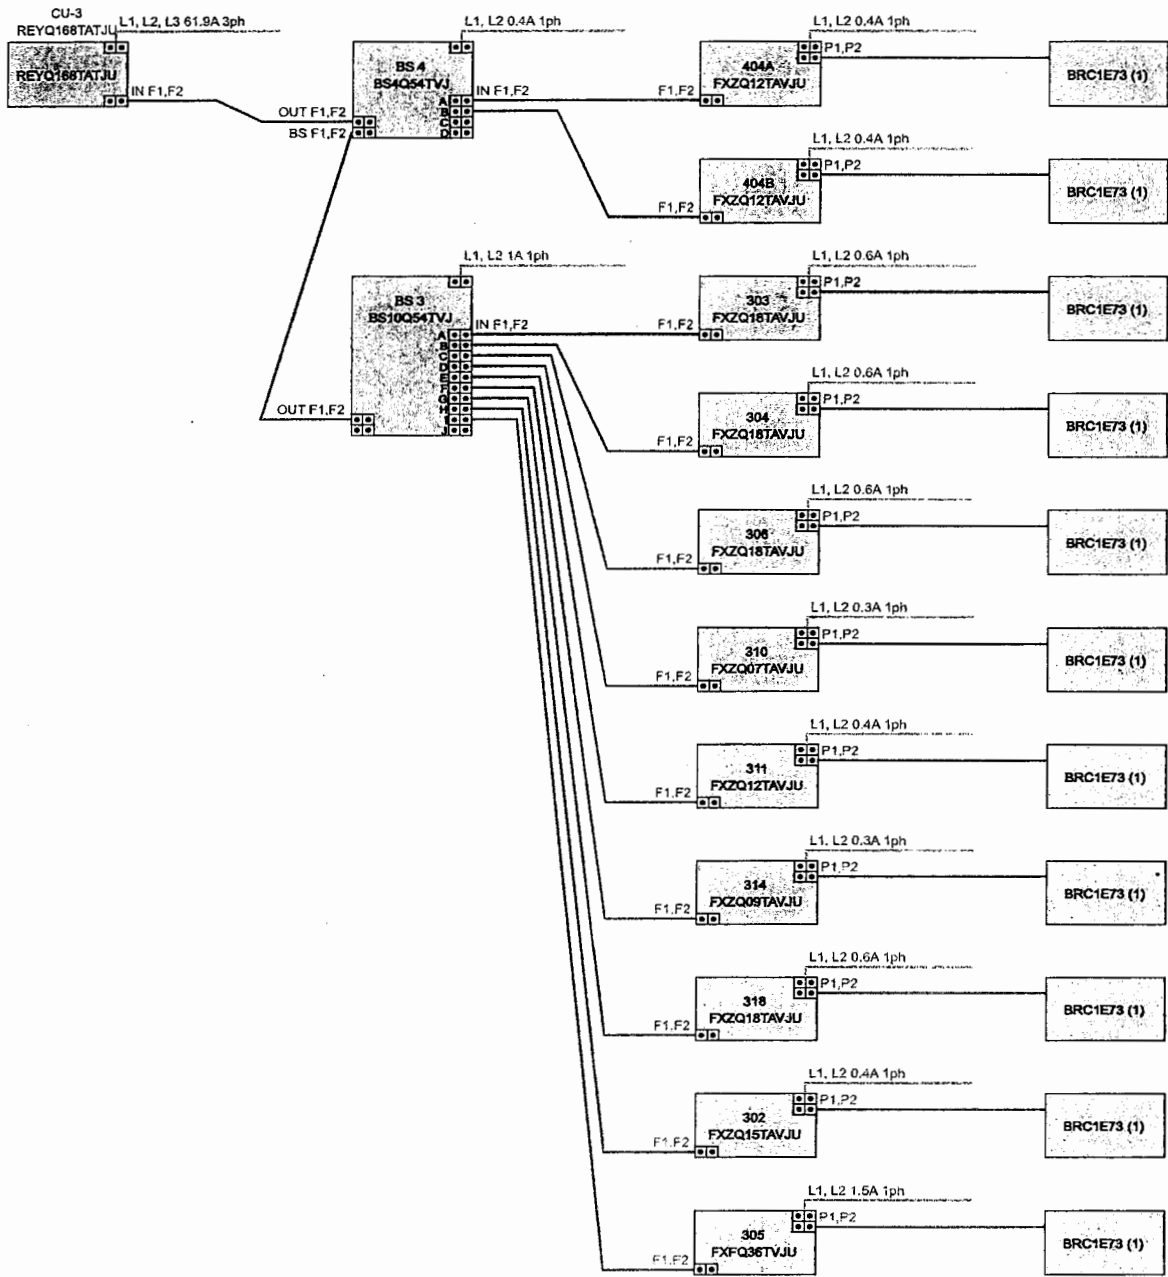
CU-3
REYQ168TATJU
L1, L2, L3 61.9A 3ph
REYQ168TATJU
IN F1,F2

L1, L2 0.4A 1ph
BS 4
BS4Q54TVJ
OUT F1,F2
BS F1,F2
A
B
C
D
IN F1,F2

L1, L2 0.4A 1ph
P1,P2
404A
FXZQ12TAVJU
F1,F2
BRC1E73 (1)

L1, L2 0.4A 1ph
P1,P2
404B
FXZQ12TAVJU
F1,F2
BRC1E73 (1)

L1, L2 1A 1ph
BS 3
BS10Q54TVJ
IN F1,F2
OUT F1,F2
A
B
C
D
E
F
G
H
I
J

L1, L2 0.6A 1ph
P1,P2
303
FXZQ18TAVJU
F1,F2
BRC1E73 (1)

L1, L2 0.6A 1ph
P1,P2
304
FXZQ18TAVJU
F1,F2
BRC1E73 (1)

L1, L2 0.6A 1ph
P1,P2
306
FXZQ18TAVJU
F1,F2
BRC1E73 (1)

L1, L2 0.3A 1ph
P1,P2
310
FXZQ07TAVJU
F1,F2
BRC1E73 (1)

L1, L2 0.4A 1ph
P1,P2
311
FXZQ12TAVJU
F1,F2
BRC1E73 (1)

L1, L2 0.3A 1ph
P1,P2
314
FXZQ09TAVJU
F1,F2
BRC1E73 (1)

L1, L2 0.6A 1ph
P1,P2
318
FXZQ18TAVJU
F1,F2
BRC1E73 (1)

L1, L2 0.4A 1ph
P1,P2
302
FXZQ15TAVJU
F1,F2
BRC1E73 (1)

L1, L2 1.5A 1ph
P1,P2
305
FXFQ36TVJU
F1,F2
BRC1E73 (1)